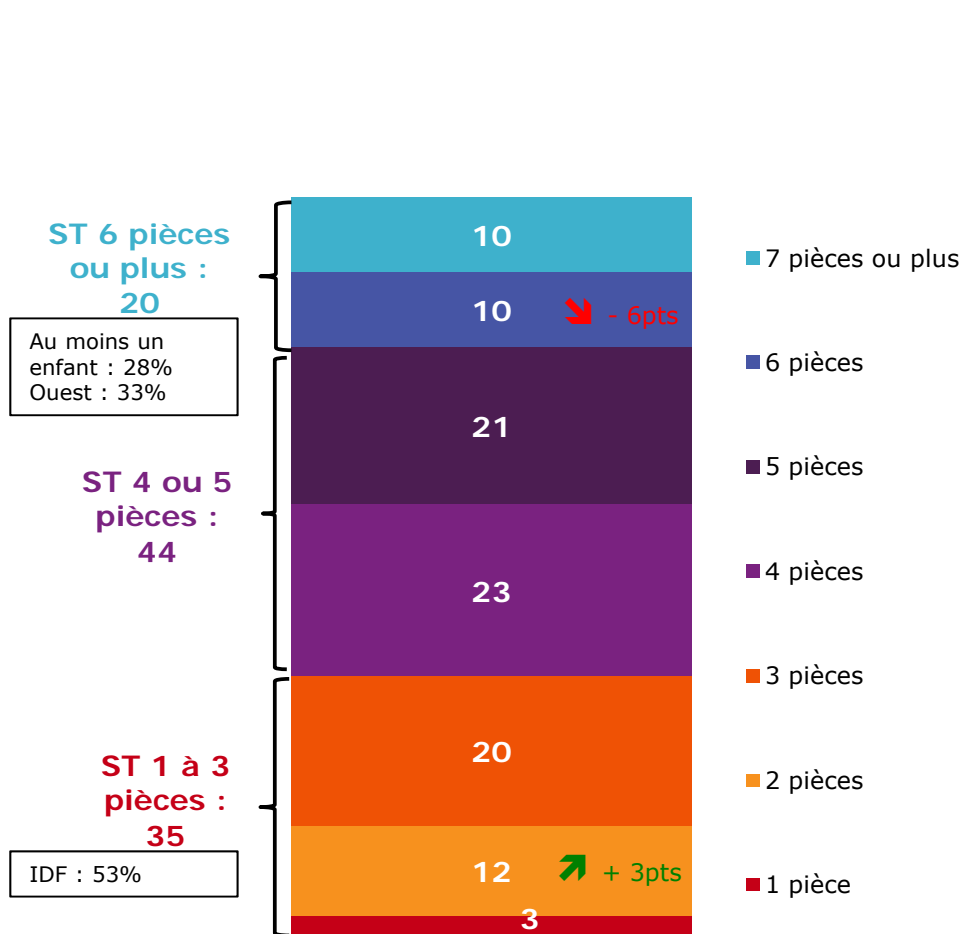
ST 6 pièces ou plus : 20

Au moins un enfant : 28%
Ouest : 33%

ST 4 ou 5 pièces : 44

ST 1 à 3 pièces : 35

IDF : 53%

10
10 - 6pts
21
23
20
12 + 3pts
3

7 pièces ou plus
6 pièces
5 pièces
4 pièces
3 pièces
2 pièces
1 pièce